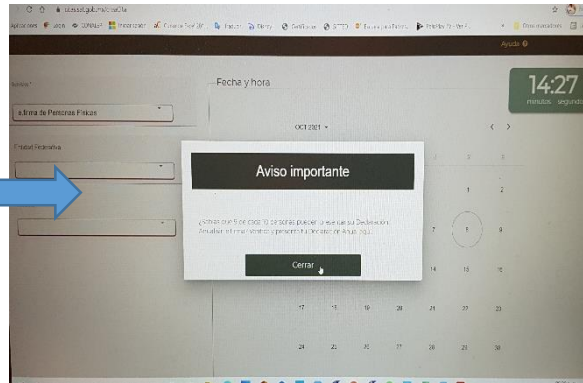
Ayuda

Fecha y hora

14:27
minutos segundos

a.trima de Personas Físicas

Entidad Federativa

OCT 2021

Aviso importante

¿Sabías que 6 de cada 10 personas pueden presentar su Declaración Anual en el mes de abril y presentarla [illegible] en línea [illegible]

Cerrar

1 2
7 8 9
14 15 16
17 18 19 20 21 22 23
24 25 26 27 28 29 30